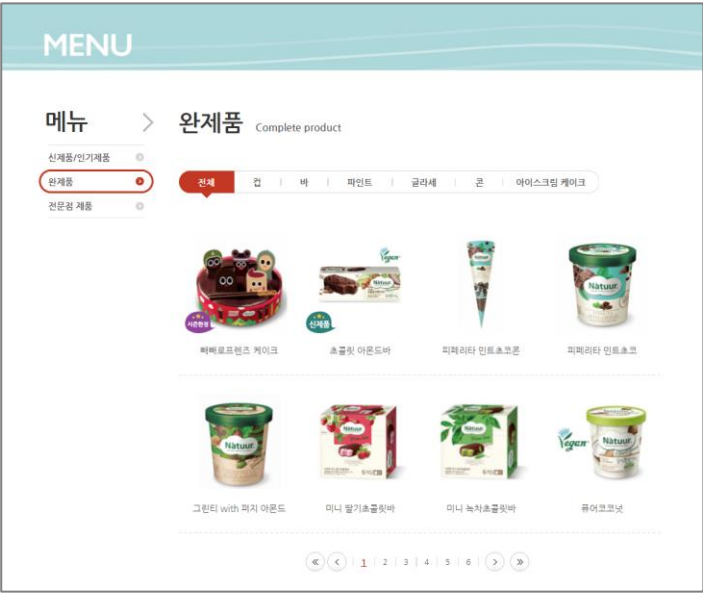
MENU

메뉴

신제품/인기제품
완제품
전문점 제품

완제품 Complete product

전체 | 컵 | 바 | 파인트 | 글라세 | 콘 | 아이스크림 케이크

시즌한정
빼빼로프렌즈 케이크

Vegan
신제품
초콜릿 아몬드바

피페리타 민트초코콘

Nätuur
피페리타 민트초코

Nätuur
그린티 with 퍼지 아몬드

Nätuur
미니 딸기초콜릿바

Nätuur
미니 녹차초콜릿바

Vegan
Nätuur
퓨어코코넛

« ‹ 1 | 2 | 3 | 4 | 5 | 6 › »